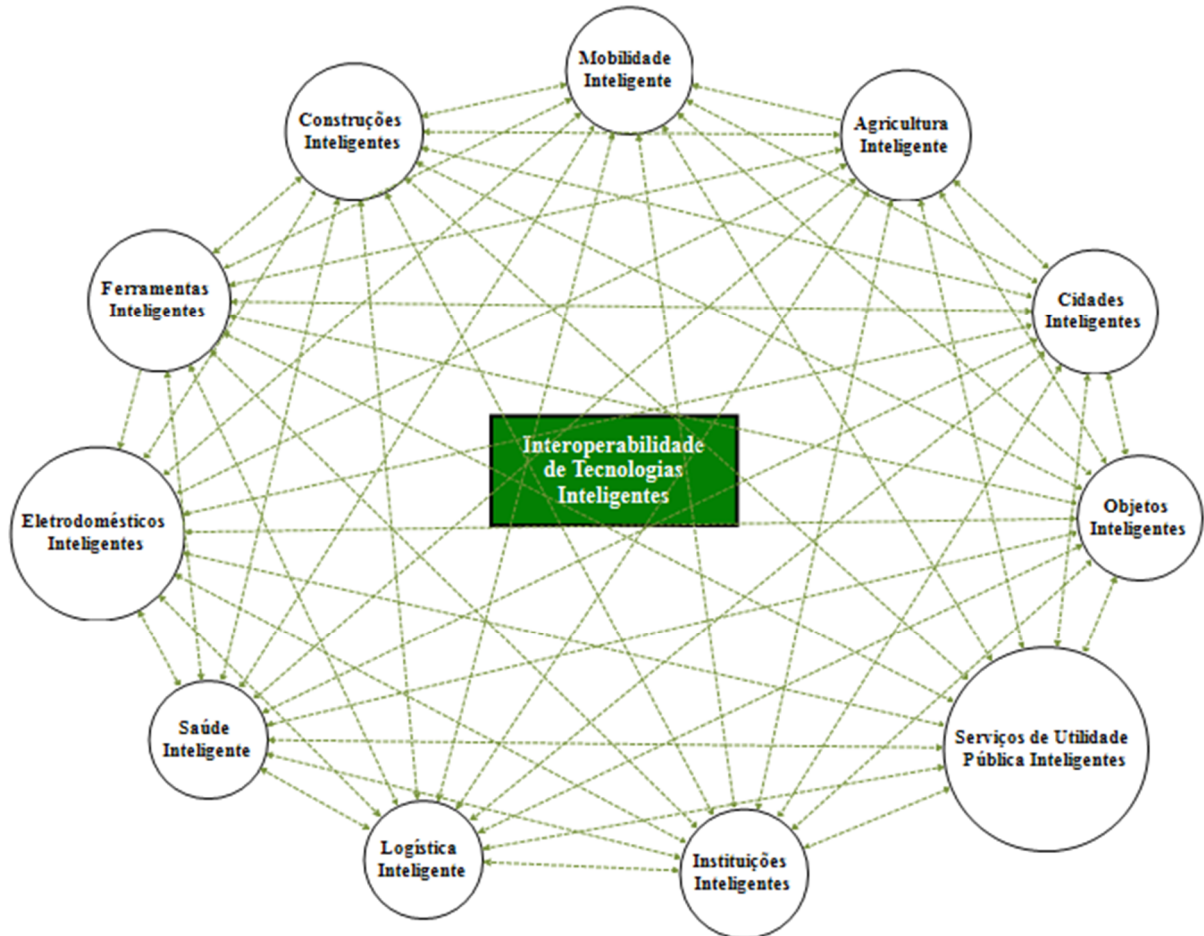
Mobilidade Inteligente

Construções Inteligentes

Agricultura Inteligente

Ferramentas Inteligentes

Cidades Inteligentes

Interoperabilidade de Tecnologias Inteligentes

Eletrodomésticos Inteligentes

Objetos Inteligentes

Saúde Inteligente

Serviços de Utilidade Pública Inteligentes

Logística Inteligente

Instituições Inteligentes